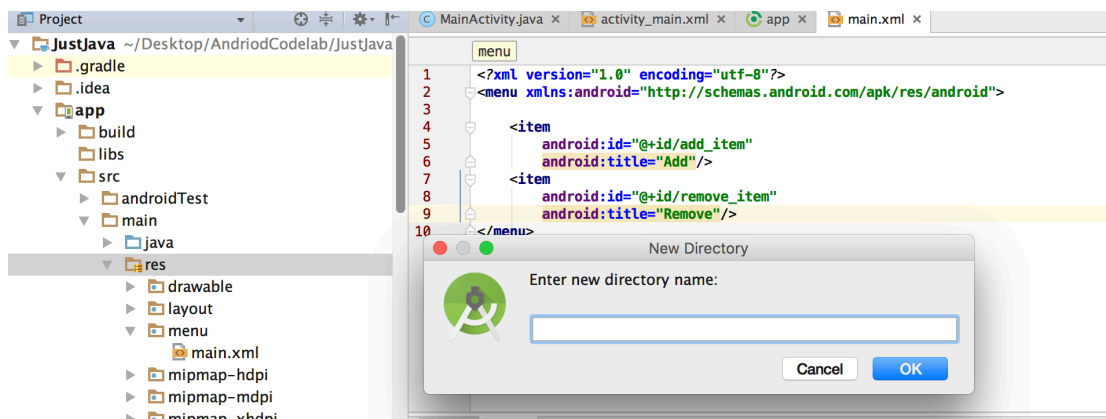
Project
JustJava ~/Desktop/AndriodCodelab/JustJava
.gradle
.idea
app
build
libs
src
androidTest
main
java
res
drawable
layout
menu
main.xml
mipmap-hdpi
mipmap-mdpi
mipmap-xhdpi

MainActivity.java ×
activity_main.xml ×
app ×
main.xml ×

menu

1 <?xml version="1.0" encoding="utf-8"?>
2 <menu xmlns:android="http://schemas.android.com/apk/res/android">
3
4 <item
5 android:id="@+id/add_item"
6 android:title="Add"/>
7 <item
8 android:id="@+id/remove_item"
9 android:title="Remove"/>
10 </menu>

New Directory
Enter new directory name:
Cancel
OK